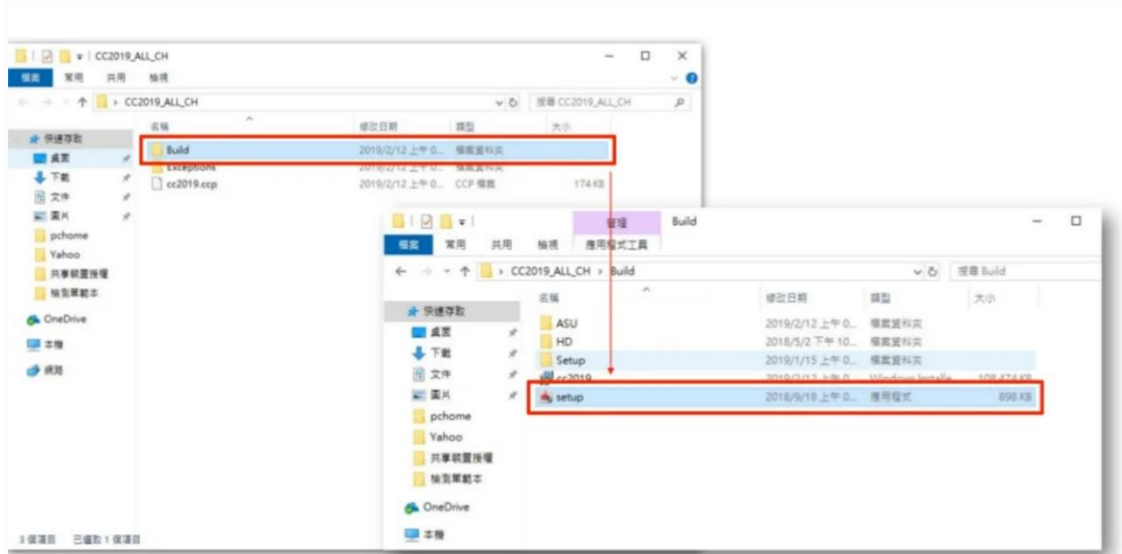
CC2019_ALL_CH
檔案 常用 共用 檢視
CC2019_ALL_CH
搜尋 CC2019_ALL_CH
名稱 修改日期 類型 大小
快速存取
桌面
下載
文件
圖片
pchome
Yahoo
共享裝置授權
檢測單範本
OneDrive
本機
網路
Build 2019/2/12 上午 0... 檔案資料夾
Exceptions 2019/2/12 上午 0... 檔案資料夾
cc2019.ccp 2019/2/12 上午 0... CCP 檔案 174 KB
3 個項目 已選取 1 個項目

管理 Build
檔案 常用 共用 檢視 應用程式工具
CC2019_ALL_CH > Build
搜尋 Build
名稱 修改日期 類型 大小
快速存取
桌面
下載
文件
圖片
pchome
Yahoo
共享裝置授權
檢測單範本
OneDrive
本機
ASU 2019/2/12 上午 0... 檔案資料夾
HD 2018/5/2 下午 10... 檔案資料夾
Setup 2019/1/15 上午 0... 檔案資料夾
cc2019 2019/2/12 上午 0... Windows Installe... 108,474 KB
setup 2018/9/18 上午 0... 應用程式 898 KB